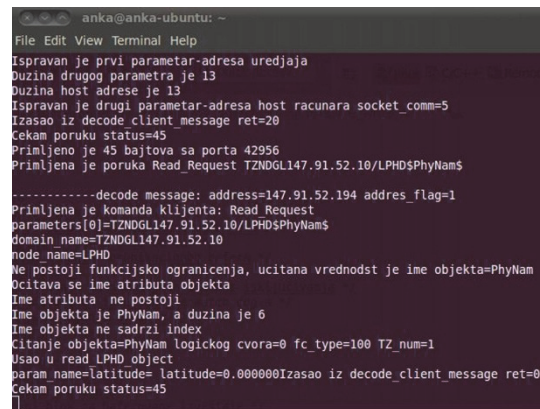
anka@anka-ubuntu: ~

File Edit View Terminal Help

Ispravan je prvi parametar-adresa uredjaja
Duzina drugog parametra je 13
Duzina host adrese je 13
Ispravan je drugi parametar-adresa host racunara socket_comm=5
Izasao iz decode_client_message ret=20
Cekam poruku status=45
Primljeno je 45 bajtova sa porta 42956
Primljena je poruka Read_Request TZNDGL147.91.52.10/LPHD$PhyNam$

------------decode message: address=147.91.52.194 addres_flag=1
Primljena je komanda klijenta: Read_Request
parameters[0]=TZNDGL147.91.52.10/LPHD$PhyNam$
domain_name=TZNDGL147.91.52.10
node_name=LPHD
Ne postoji funkcijsko ogranicenja, ucitana vrednodst je ime objekta=PhyNam
Ocitava se ime atributa objekta
Ime atributa  ne postoji
Ime objekta je PhyNam, a duzina je 6
Ime objekta ne sadrzi index
Citanje objekta=PhyNam logickog cvora=0 fc_type=100 TZ_num=1
Usao u read_LPHD_object
param_name=latitude= latitude=0.000000Izasao iz decode_client_message ret=0
Cekam poruku status=45